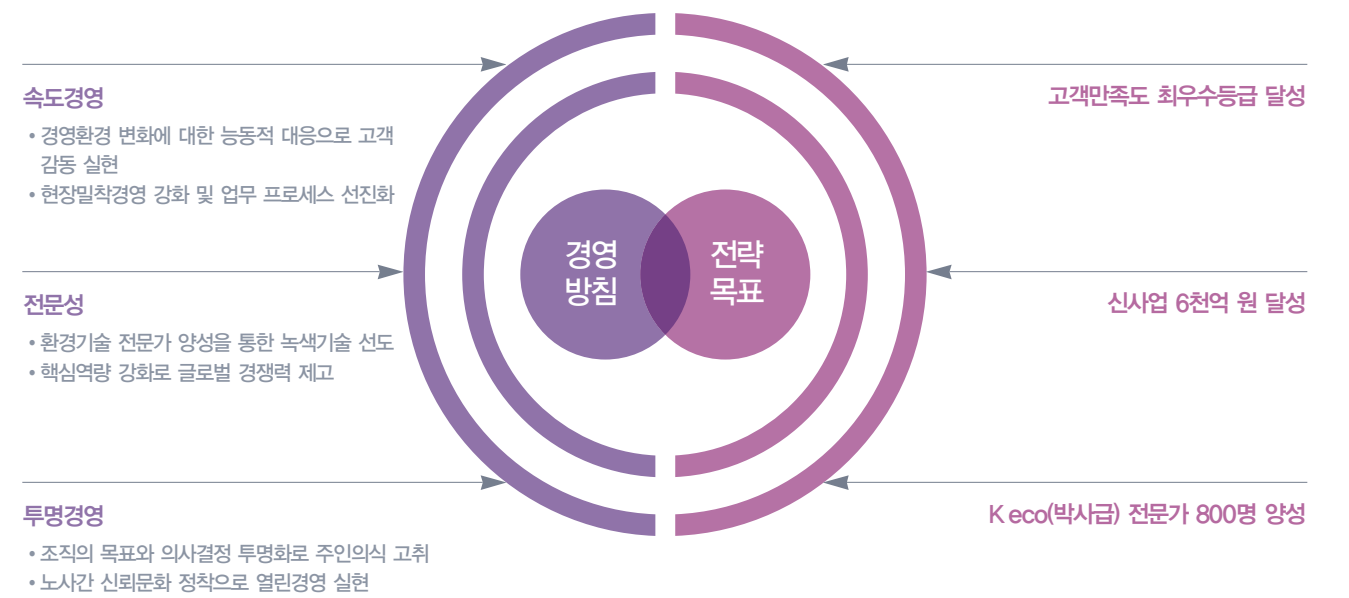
속도경영

• 경영환경 변화에 대한 능동적 대응으로 고객 감동 실현
• 현장밀착경영 강화 및 업무 프로세스 선진화

전문성

• 환경기술 전문가 양성을 통한 녹색기술 선도
• 핵심역량 강화로 글로벌 경쟁력 제고

투명경영

• 조직의 목표와 의사결정 투명화로 주인의식 고취
• 노사간 신뢰문화 정착으로 열린경영 실현

경영 방침

전략 목표

고객만족도 최우수등급 달성

신사업 6천억 원 달성

K eco(박사급) 전문가 800명 양성